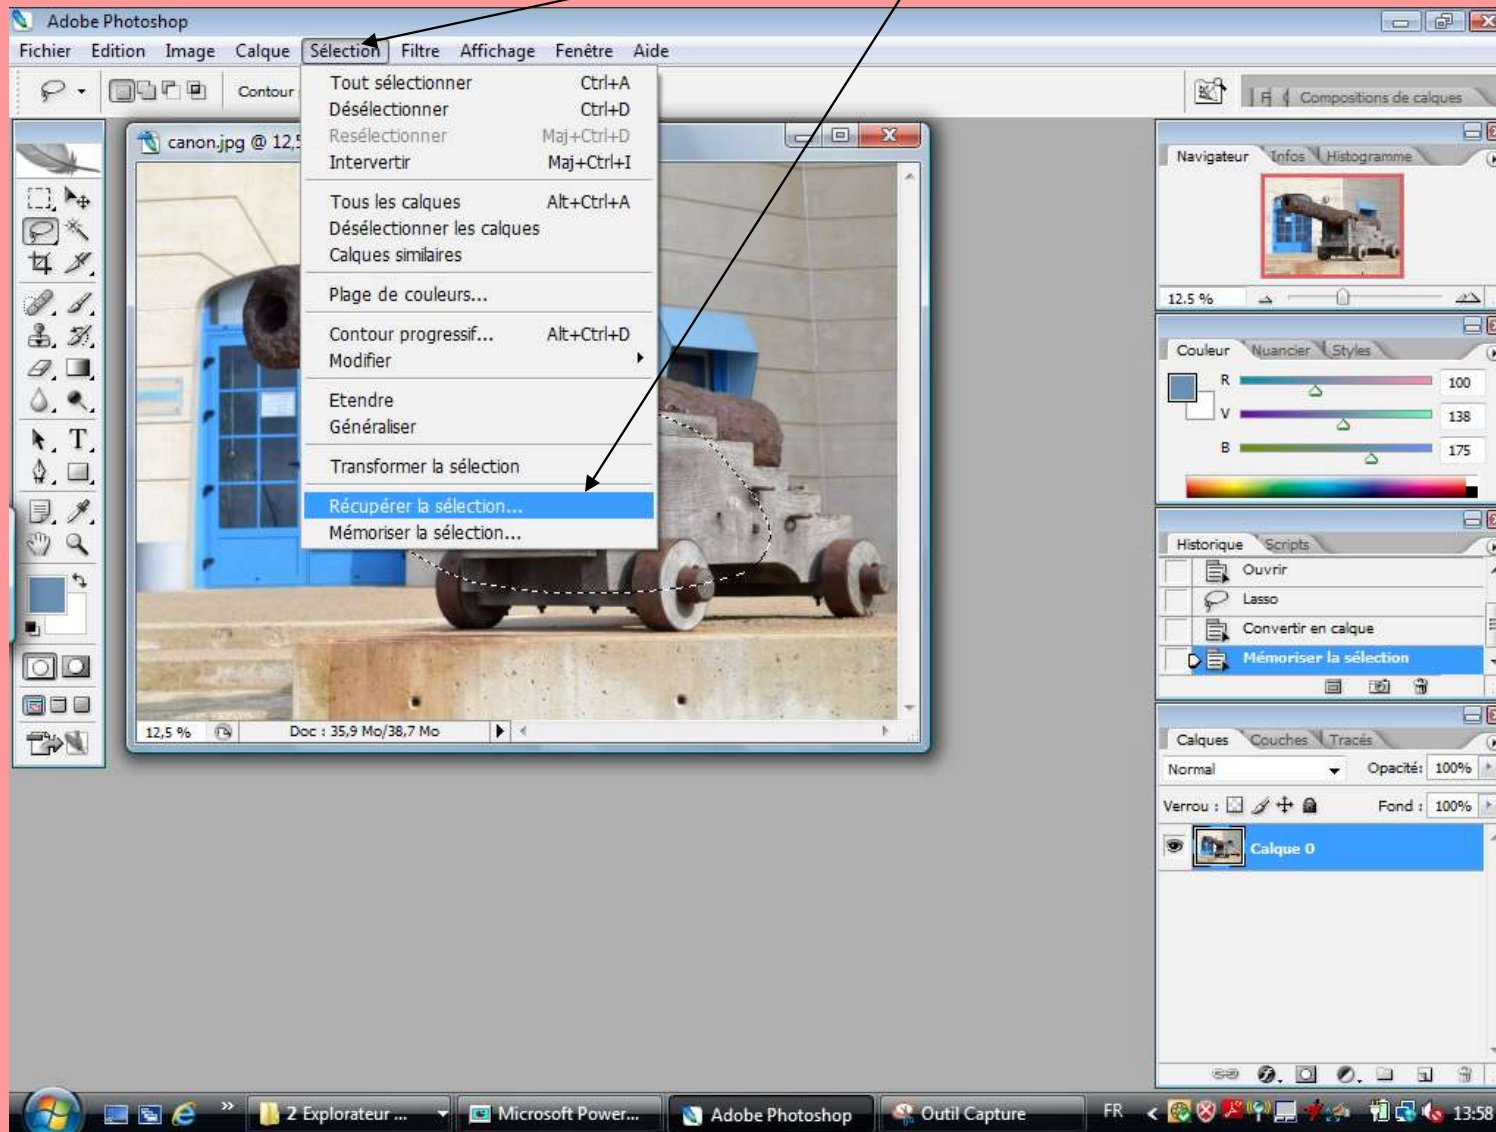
Adobe Photoshop

Fichier Edition Image Calque Sélection Filtre Affichage Fenêtre Aide

Contour

Compositions de calques

canon.jpg @ 12,5

Tout sélectionner Ctrl+A
Désélectionner Ctrl+D
Resélectionner Maj+Ctrl+D
Intervertir Maj+Ctrl+I

Tous les calques Alt+Ctrl+A
Désélectionner les calques
Calques similaires

Plage de couleurs...

Contour progressif... Alt+Ctrl+D
Modifier

Etendre
Généraliser

Transformer la sélection

Récupérer la sélection...
Mémoriser la sélection...

12,5 % Doc : 35,9 Mo/38,7 Mo

Navigateur Infos Histogramme

12,5 %

Couleur Nuancier Styles

R 100
V 138
B 175

Historique Scripts

Ouvrir
Lasso
Convertir en calque
Mémoriser la sélection

Calques Couches Tracés

Normal Opacité: 100%

Verrou : Fond : 100%

Calque 0

2 Explorateur ... Microsoft Power... Adobe Photoshop Outil Capture FR 13:58